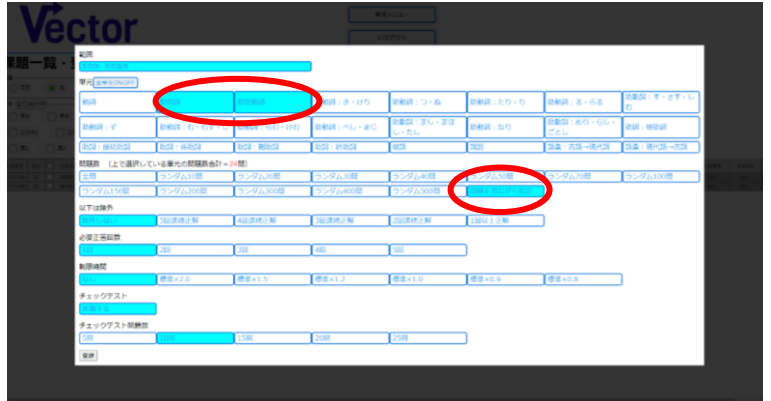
Vector

範囲

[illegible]

単元 全単元ON/OFF

| 助詞 | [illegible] | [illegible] | 助動詞：き・けり | 助動詞：つ・ぬ | 助動詞：たり・り | 助動詞：る・らる | 助動詞：す・さす・しむ |
|---|---|---|---|---|---|---|---|
| 助動詞：ず | 助動詞：む・むず・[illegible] | 助動詞：らむ・けむ | 助動詞：べし・まじ | 助動詞：まし・まほし・たし | 助動詞：なり | 助動詞：めり・らし・ごとし | 助動詞：識別 |
| 助詞：接続助詞 | 助詞：係助詞 | 助詞：副助詞 | 助詞：終助詞 | 敬語 | 識別 | 語彙：古語→現代語 | 語彙：現代語→古語 |

問題数 （上で選択している単元の問題数合計：24問）

| 全問 | ランダム10問 | ランダム20問 | ランダム30問 | ランダム40問 | ランダム50問 | ランダム70問 | ランダム100問 |
|---|---|---|---|---|---|---|---|
| ランダム150問 | ランダム200問 | ランダム300問 | ランダム400問 | ランダム500問 | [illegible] | | |

以下は除外

| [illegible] | 5回連続正解 | 4回連続正解 | 3回連続正解 | 2回連続正解 | 1回以上正解 |
|---|---|---|---|---|---|

必要正答回数

| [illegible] | 2回 | 3回 | 4回 | 5回 |
|---|---|---|---|---|

制限時間

| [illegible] | 標準×2.0 | 標準×1.5 | 標準×1.2 | 標準×1.0 | 標準×0.9 | 標準×0.8 |
|---|---|---|---|---|---|---|

チェックテスト

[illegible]

チェックテスト期間数

| 5問 | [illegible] | 15問 | 20問 | 25問 |
|---|---|---|---|---|

保存